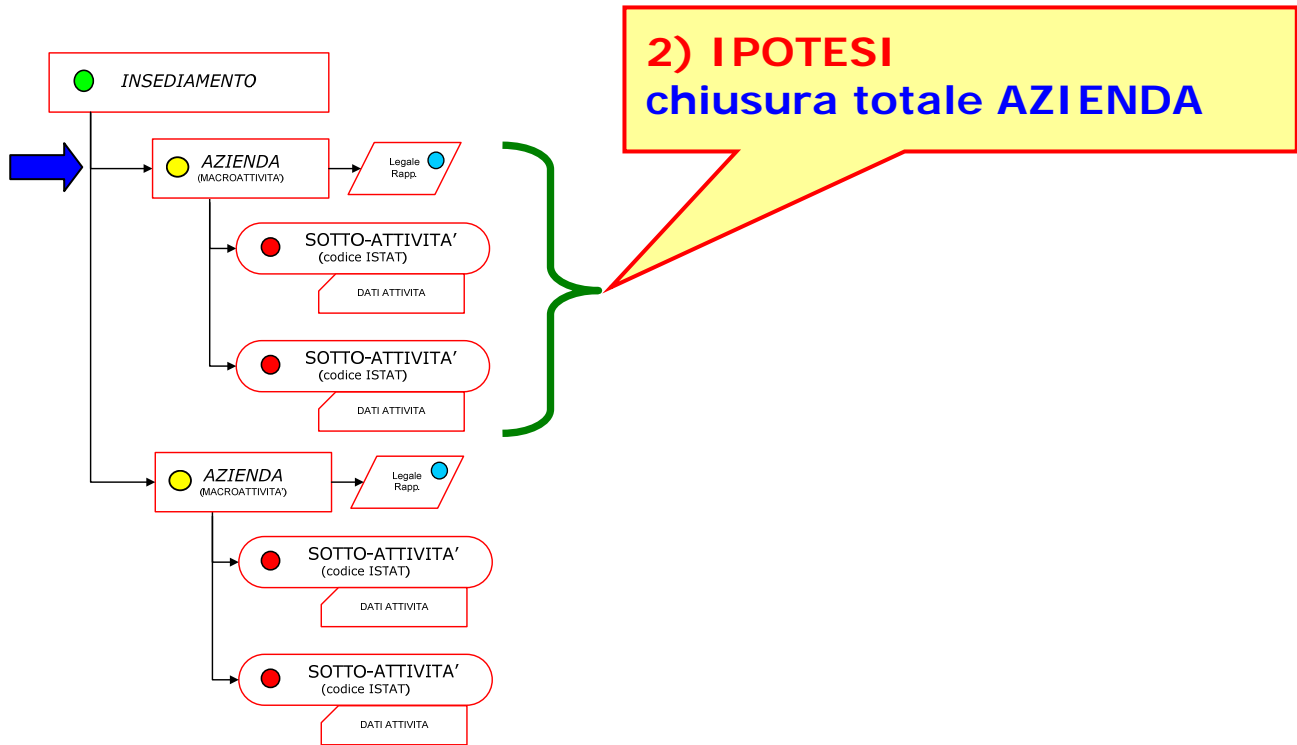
2) IPOTESI
chiusura totale AZIENDA

INSEDIAMENTO

AZIENDA
(MACROATTIVITA')

Legale Rapp.

SOTTO-ATTIVITA'
(codice ISTAT)

DATI ATTIVITA

SOTTO-ATTIVITA'
(codice ISTAT)

DATI ATTIVITA

AZIENDA
(MACROATTIVITA')

Legale Rapp.

SOTTO-ATTIVITA'
(codice ISTAT)

DATI ATTIVITA

SOTTO-ATTIVITA'
(codice ISTAT)

DATI ATTIVITA